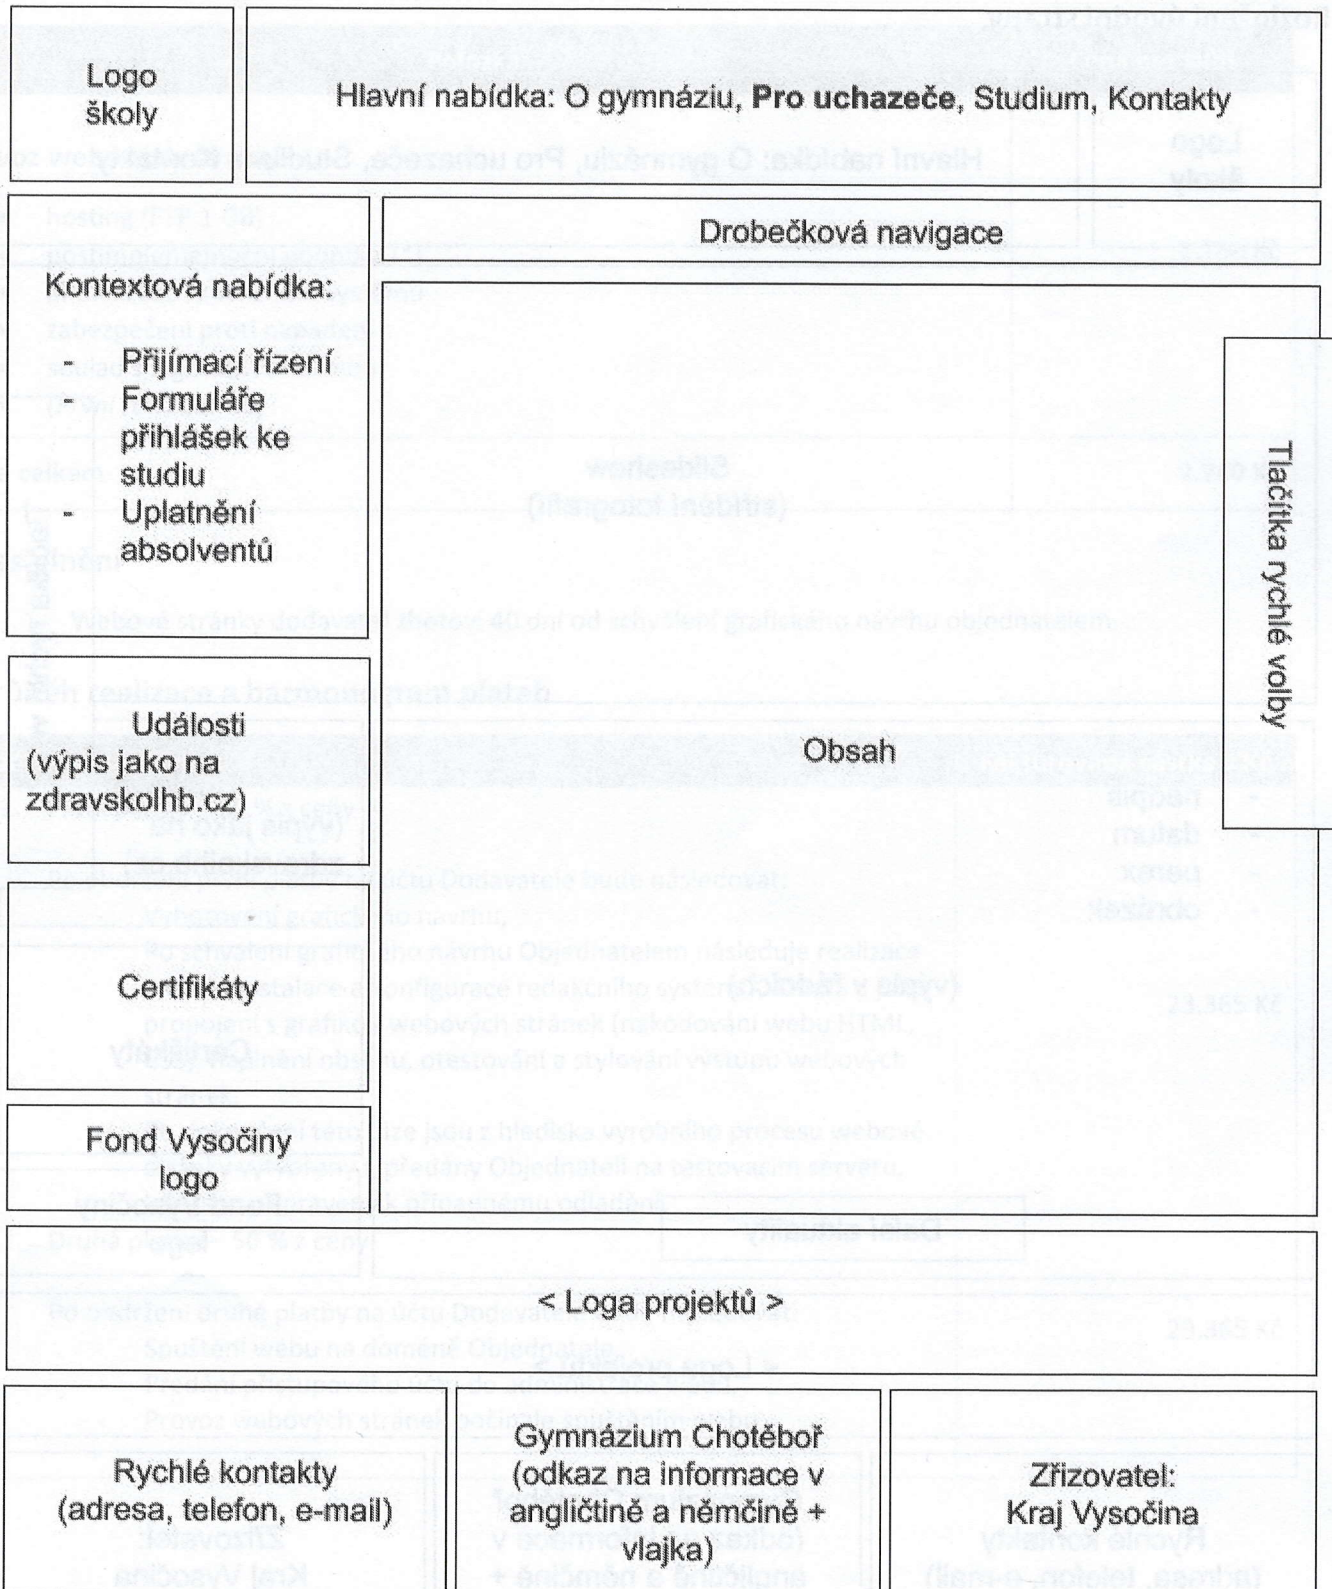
Logo školy

Hlavní nabídka: O gymnáziu, **Pro uchazeče**, Studium, Kontakty

Drobečková navigace

Kontextová nabídka:
- Přijímací řízení
- Formuláře přihlášek ke studiu
- Uplatnění absolventů

Tlačítka rychlé volby

Události (výpis jako na zdravskolhb.cz)

Obsah

Certifikáty

Fond Vysočiny logo

< Loga projektů >

Rychlé kontakty (adresa, telefon, e-mail)

Gymnázium Chotěboř (odkaz na informace v angličtině a němčině + vlajka)

Zřizovatel: Kraj Vysočina